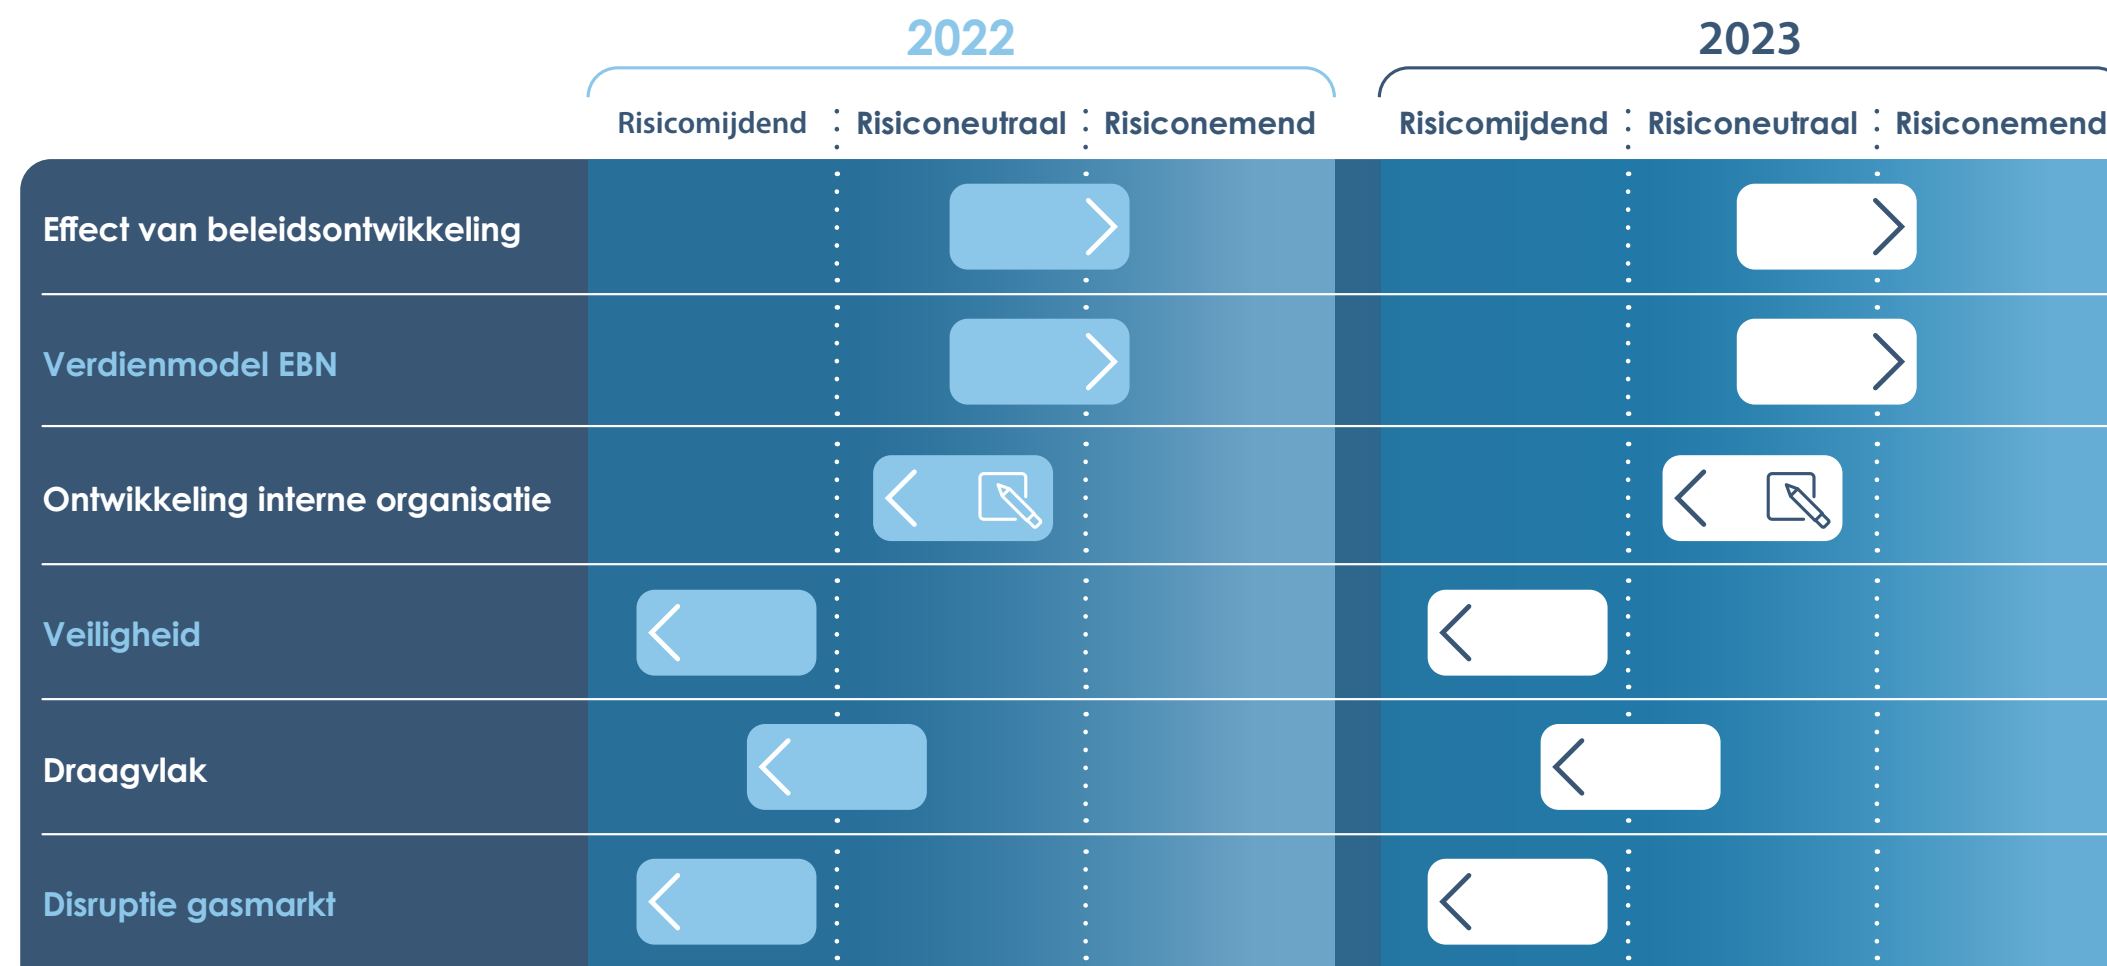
| | 2022 | | | 2023 | | |
|---|---|---|---|---|---|---|
| | Risicomijdend | Risiconeutraal | Risiconemend | Risicomijdend | Risiconeutraal | Risiconemend |
| Effect van beleidsontwikkeling | | | | | | |
| Verdienmodel EBN | | | | | | |
| Ontwikkeling interne organisatie | | | | | | |
| Veiligheid | | | | | | |
| Draagvlak | | | | | | |
| Disruptie gasmarkt | | | | | | |